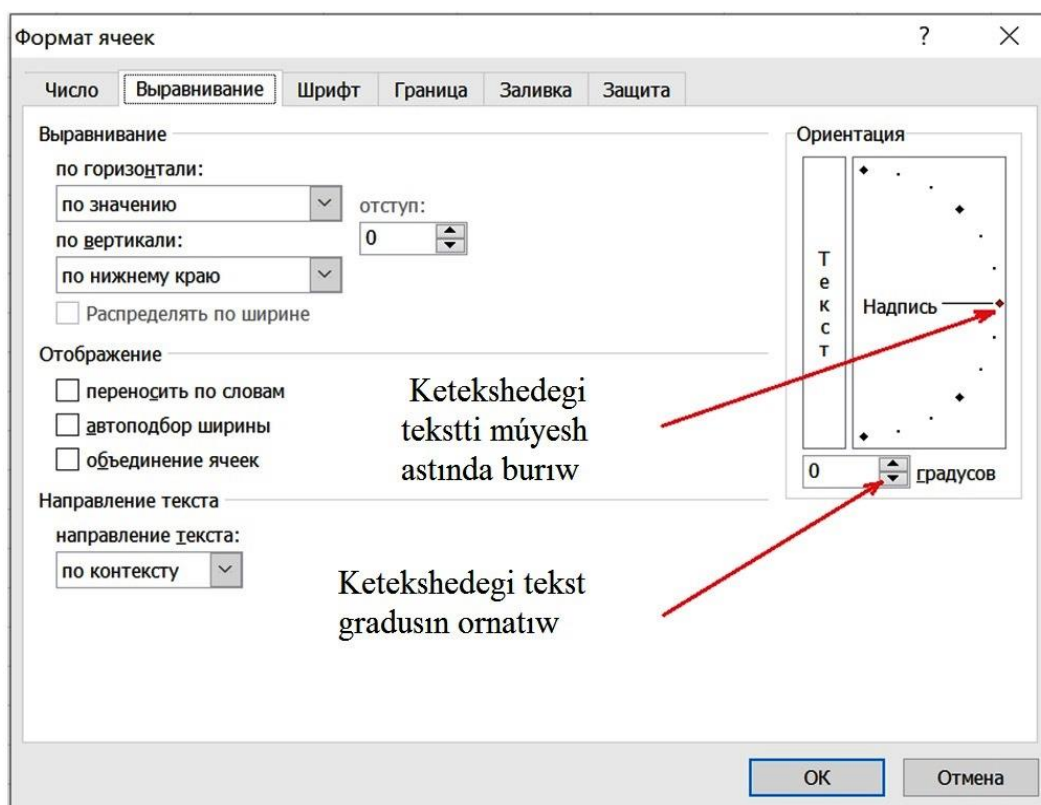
Формат ячеек
?
×
Число
Выравнивание
Шрифт
Граница
Заливка
Защита

Выравнивание
по горизонтали:
по значению
отступ:
0
по вертикали:
по нижнему краю
Распределять по ширине

Отображение
переносить по словам
автоподбор ширины
объединение ячеек

Направление текста
направление текста:
по контексту

Ориентация
Т
е
к
с
т
Надпись
0
градусов

Ketekshedegi tekstti múyesh astında burıw

Ketekshedegi tekst gradusın ornatıw

OK
Отмена